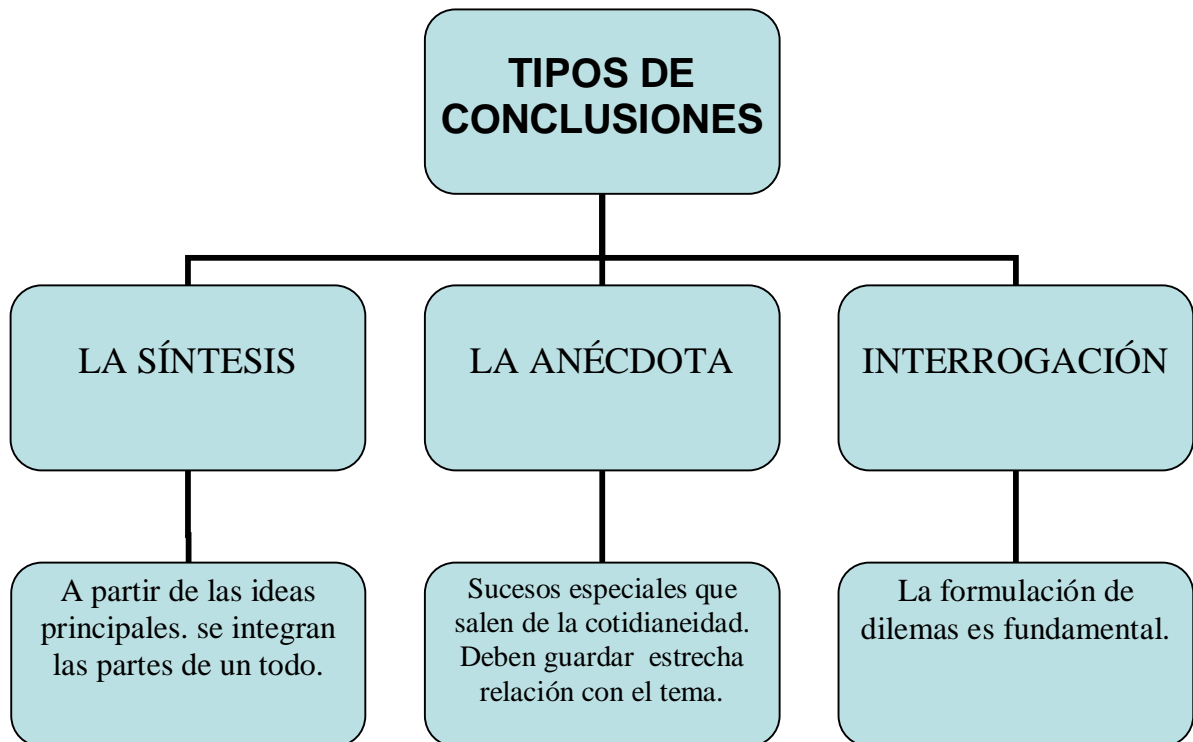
TIPOS DE CONCLUSIONES

LA SÍNTESIS

LA ANÉCDOTA

INTERROGACIÓN

A partir de las ideas principales. se integran las partes de un todo.

Sucesos especiales que salen de la cotidianeidad. Deben guardar estrecha relación con el tema.

La formulación de dilemas es fundamental.